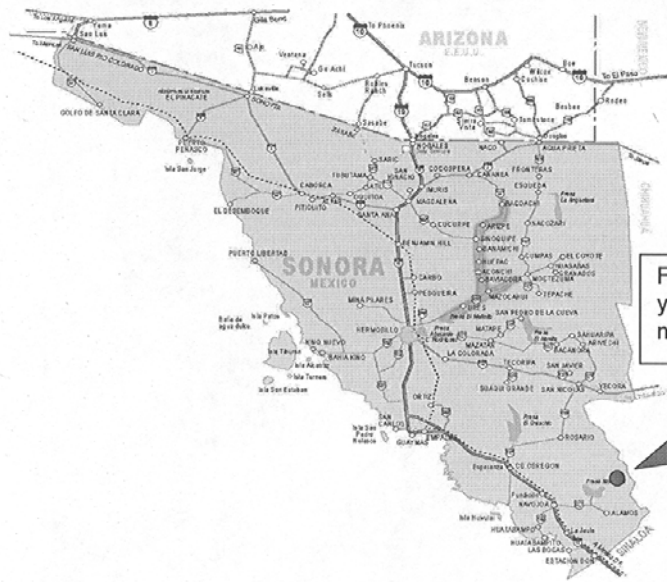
ARIZONA
E.E.U.U.
To Phoenix
Yuma
San Luis
Gila Bend
Ajo
Ventana
Gu Achi
Tucson
Benson
Willcox
Cochise
Bowie
To El Paso
Rodeo
Bisbee
Tombstone
Sierra Vista
Sasabe
Nogales
Naco
Agua Prieta
SAN LUIS RIO COLORADO
EL PINACATE
SONOYTA
GOLFO DE SANTA CLARA
PUERTO PEÑASCO
Isla San Jorge
CABORCA
PITIQUITO
ALTAR
TUBUTAMA
SARIC
SAN IGNACIO
IMURIS
COCOSPERA
CANANEA
FRONTERAS
ESQUEDA
Presa La Angostura
BACOACHI
NACOZARI
ARIZPE
SINOQUIPE
BANAMICHI
HUEPAC
ACONCHI
CUMPAS
EL COYOTE
HUASABAS
GRANADOS
MOCTEZUMA
TEPACHE
NACOZARI
SAN PEDRO DE LA CUEVA
MAGDALENA
CUCURPE
SANTA ANA
BENJAMIN HILL
EL DESEMBOQUE
PUERTO LIBERTAD
SONORA
MEXICO
CARBO
PESQUEIRA
MINA PLARES
Bahía de agua dulce
Isla Patos
HERMOSILLO
KINO NUEVO
BAHIA KINO
Isla Tiburon
Isla Alcatraz
Isla Turners
Isla San Esteban
MATAPE
MAZATAN
LA COLORADA
TECORIPA
SAHUARIPA
ARIVECHI
BACANORA
SAN JAVIER
SUAQUI GRANDE
SAN NICOLAS
YECORA
ORTIZ
SAN CARLOS
GUAYMAS
EMPALME
Isla San Pedro Nolasco
Presa de Oviachic
ROSARIO
CD. OBREGON
Esperanza
Navojoa
ALAMOS
Isla Huivulai
HUATABAMPO
LAS BOCAS
ESTACION DON
SINALOA
CHIHUAHUA
NUEVO MEXICO
F
y
n